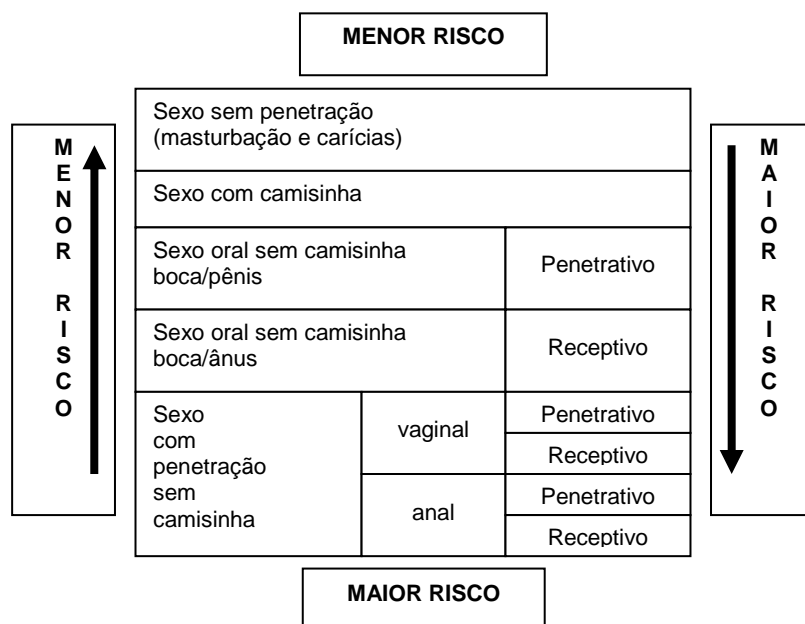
MENOR RISCO

MENOR RISCO

| Sexo sem penetração (masturbação e carícias) | | |
|---|---|---|
| Sexo com camisinha | | |
| Sexo oral sem camisinha boca/pênis | | Penetrativo |
| Sexo oral sem camisinha boca/ânus | | Receptivo |
| Sexo com penetração sem camisinha | vaginal | Penetrativo |
| | | Receptivo |
| | anal | Penetrativo |
| | | Receptivo |

MAIOR RISCO

MAIOR RISCO